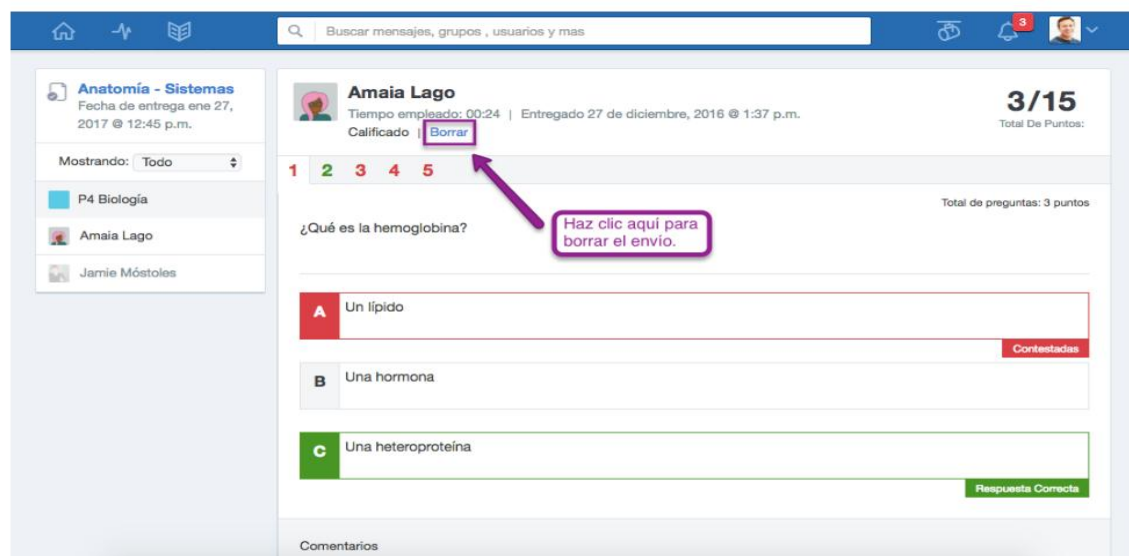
Buscar mensajes, grupos , usuarios y mas

3

Anatomía - Sistemas
Fecha de entrega ene 27, 2017 @ 12:45 p.m.

Mostrando: Todo

P4 Biología

Amaia Lago

Jamie Móstoles

Amaia Lago
Tiempo empleado: 00:24 | Entregado 27 de diciembre, 2016 @ 1:37 p.m.
Calificado | Borrar

3/15
Total De Puntos:

1 2 3 4 5

Total de preguntas: 3 puntos

¿Qué es la hemoglobina?

Haz clic aquí para borrar el envío.

A Un lípido
Contestadas

B Una hormona

C Una heteroproteína
Respuesta Correcta

Comentarios